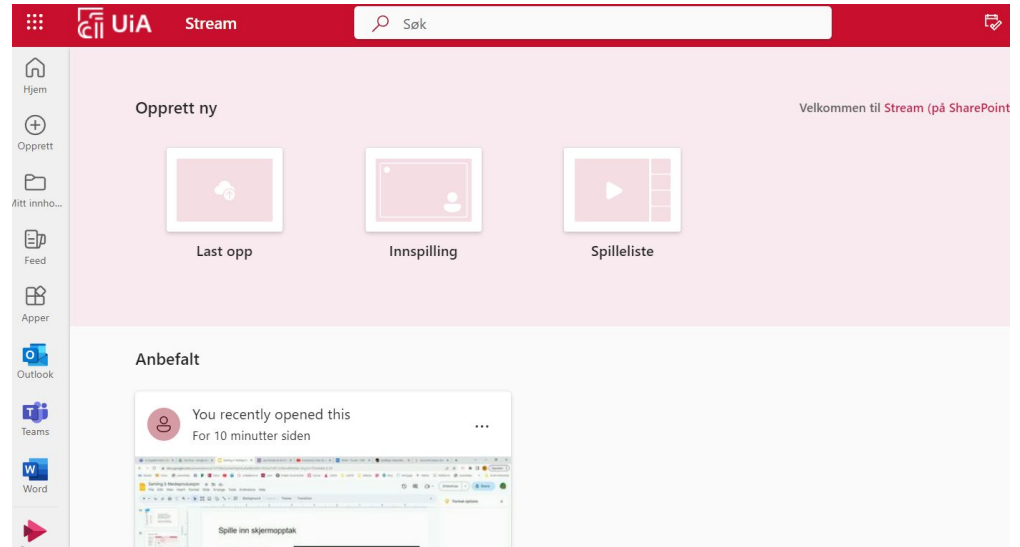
UiA Stream

Søk

Hjem

Opprett

Mitt innho...

Feed

Apper

Outlook

Teams

Word

Opprett ny

Velkommen til Stream (på SharePoint

Last opp

Innspilling

Spilleliste

Anbefalt

You recently opened this

For 10 minutter siden

...

Spille inn skjermopptak